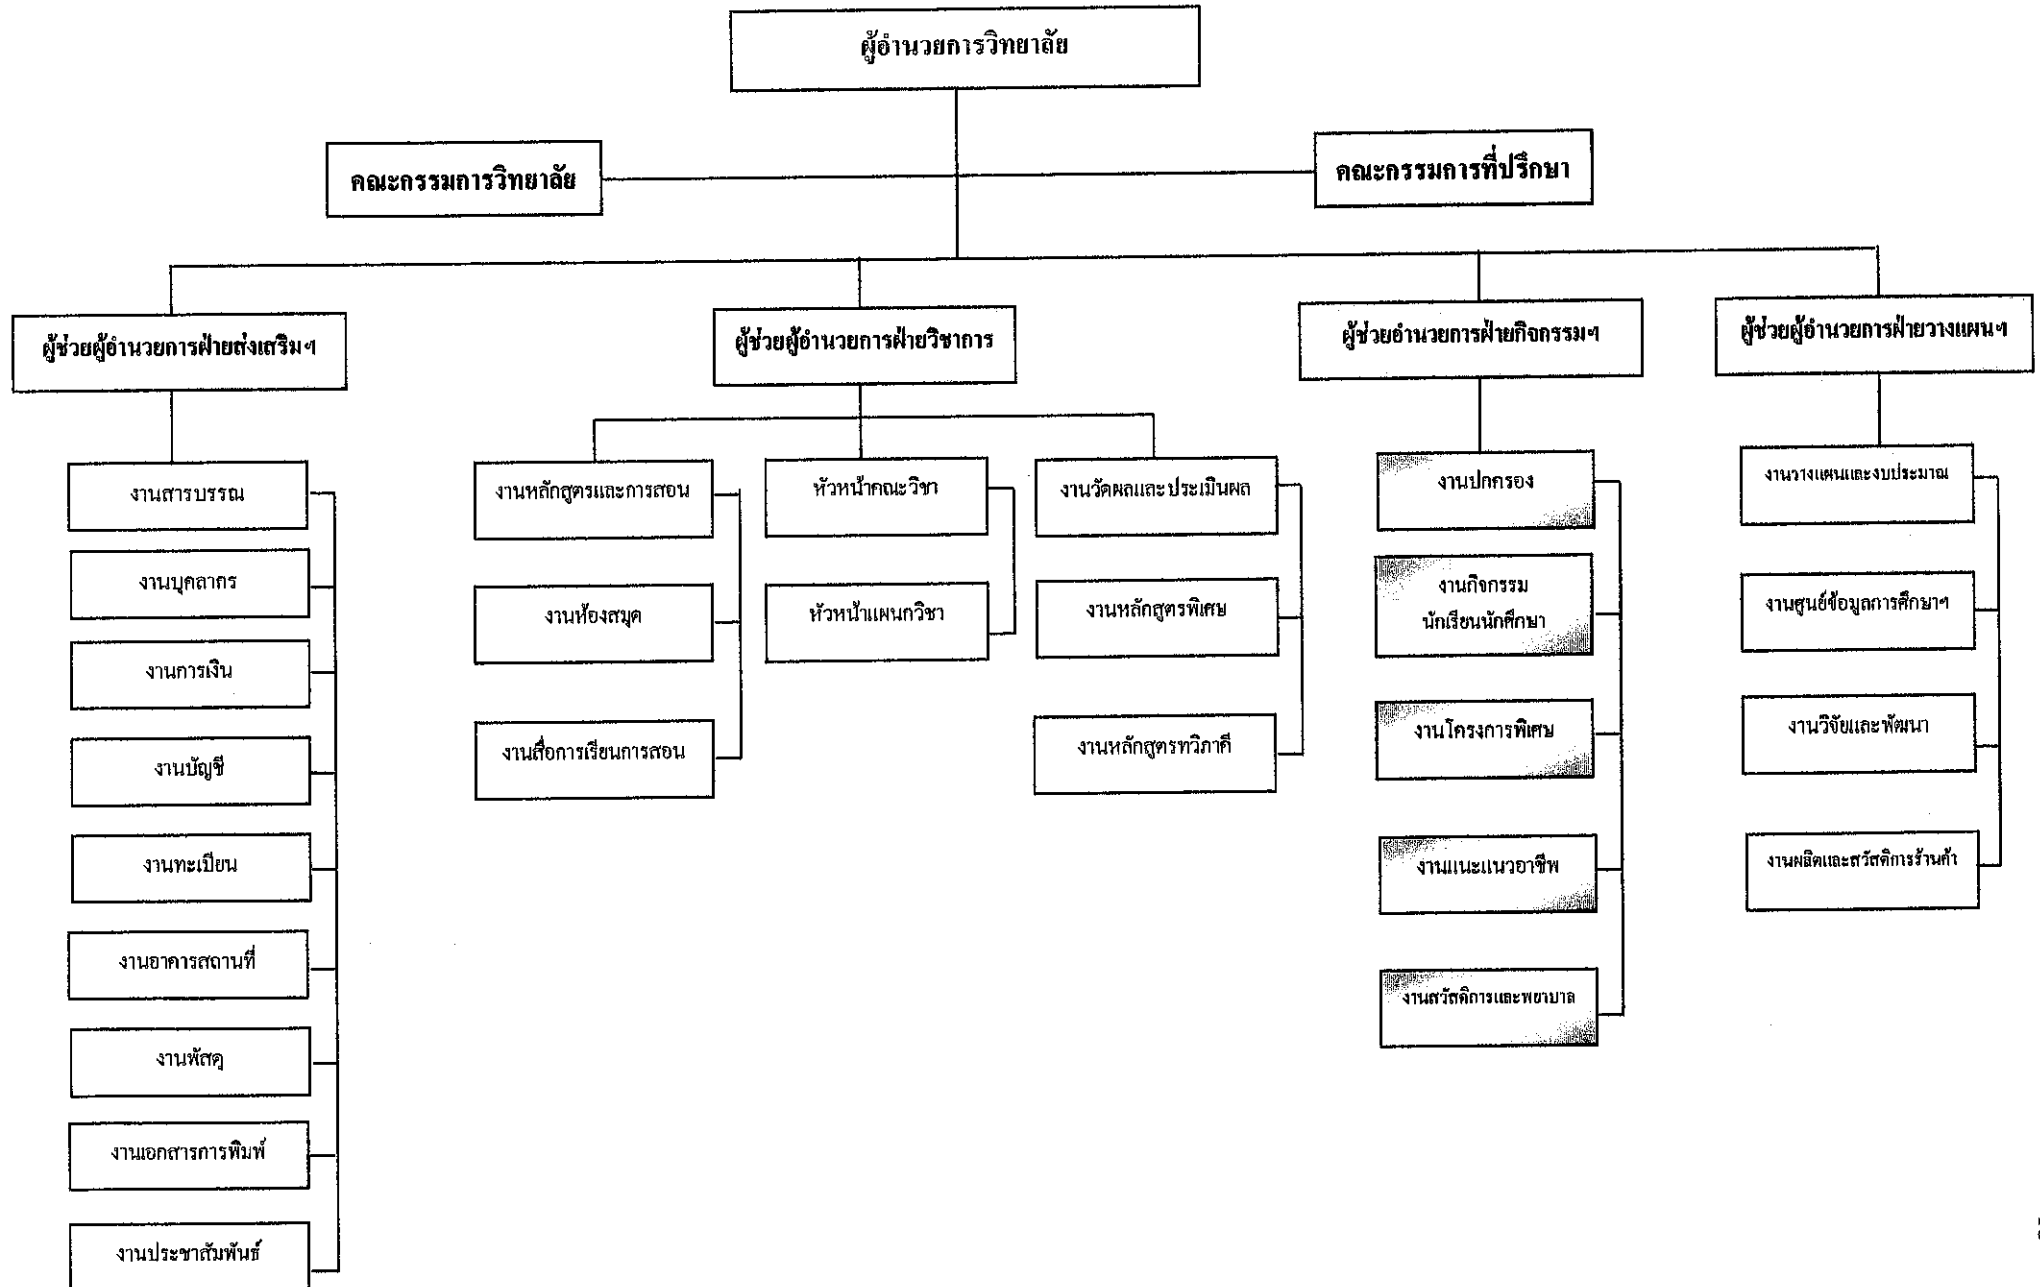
ผู้อำนวยการวิทยาลัย

คณะกรรมการวิทยาลัย

คณะกรรมการที่ปรึกษา

ผู้ช่วยผู้อำนวยการฝ่ายส่งเสริมฯ

ผู้ช่วยผู้อำนวยการฝ่ายวิชาการ

ผู้ช่วยอำนวยการฝ่ายกิจกรรมฯ

ผู้ช่วยผู้อำนวยการฝ่ายวางแผนฯ

งานสารบรรณ

งานบุคลากร

งานการเงิน

งานบัญชี

งานทะเบียน

งานอาคารสถานที่

งานพัสดุ

งานเอกสารการพิมพ์

งานประชาสัมพันธ์

งานหลักสูตรและการสอน

งานห้องสมุด

งานสื่อการเรียนการสอน

หัวหน้าคณะวิชา

หัวหน้าแผนกวิชา

งานวัดผลและประเมินผล

งานหลักสูตรพิเศษ

งานหลักสูตรทวิภาคี

งานปกครอง

งานกิจกรรม นักเรียนนักศึกษา

งานโครงการพิเศษ

งานแนะแนวอาชีพ

งานสวัสดิการและพยาบาล

งานวางแผนและงบประมาณ

งานศูนย์ข้อมูลการศึกษาฯ

งานวิจัยและพัฒนา

งานผลิตและสวัสดิการร้านค้า